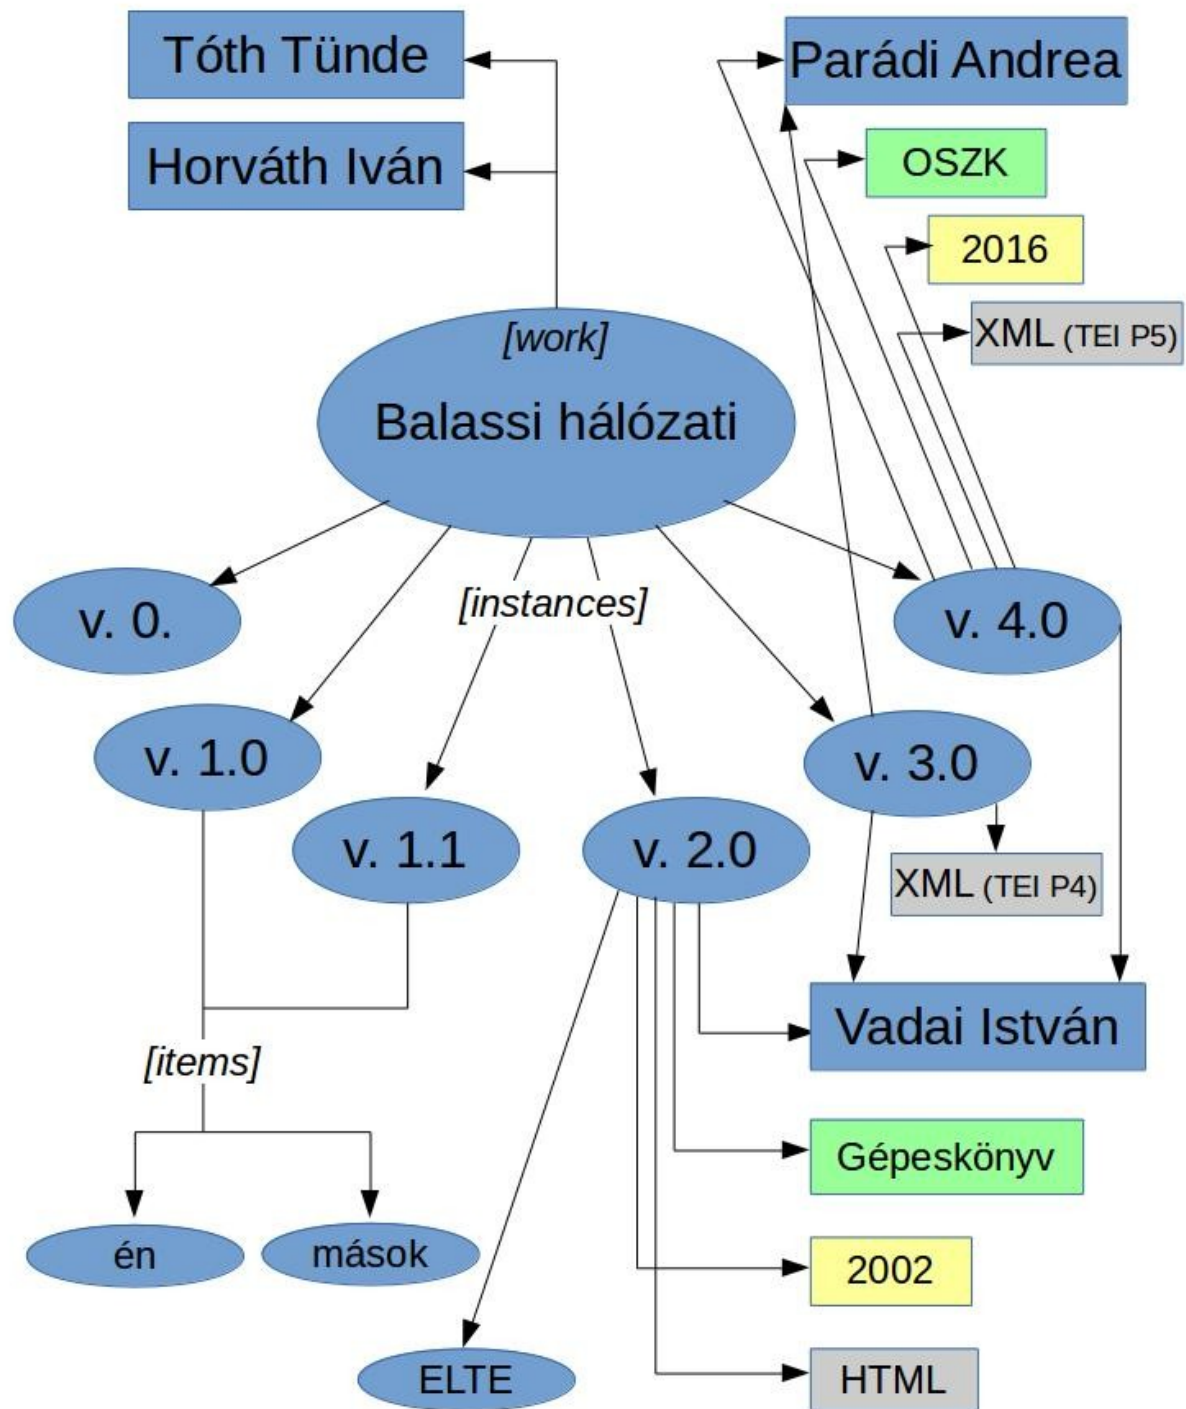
Tóth Tünde

Horváth Iván

Parádi Andrea

OSZK

2016

XML (TEI P5)

[work]

Balassi hálózati

v. 0.

[instances]

v. 4.0

v. 1.0

v. 1.1

v. 2.0

v. 3.0

XML (TEI P4)

Vadai István

[items]

Gépeskönyv

én

mások

2002

ELTE

HTML